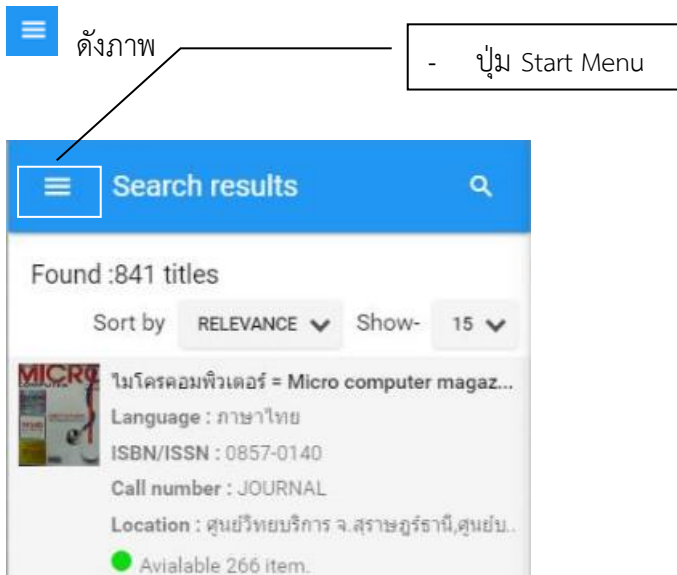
ดังภาพ

- ปุ่ม Start Menu

Search results

Found :841 titles

Sort by RELEVANCE Show- 15

MICRO

ไมโครคอมพิวเตอร์ = Micro computer magaz...

Language : ภาษาไทย

ISBN/ISSN : 0857-0140

Call number : JOURNAL

Location : ศูนย์วิทยบริการ จ.สุราษฎร์ธานี,ศูนย์บ..

Avialable 266 item.